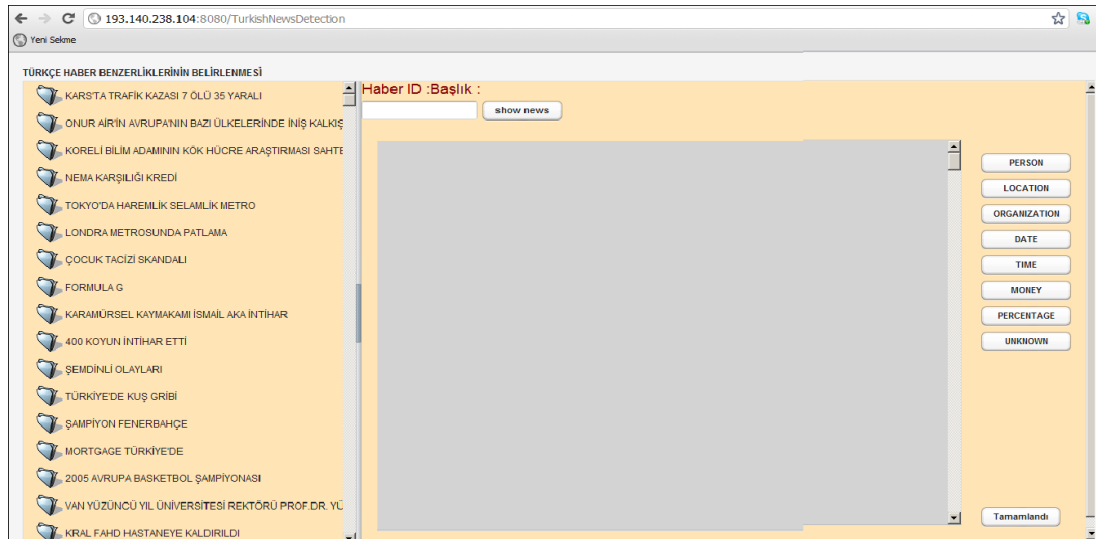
193.140.238.104:8080/TurkishNewsDetection

Yeni Sekme

TÜRKÇE HABER BENZERLİKLERİNİN BELİRLENMESİ

KARS'TA TRAFİK KAZASI 7 ÖLÜ 35 YARALI
ONUR AİR'İN AVRUPA'NIN BAZI ÜLKELERİNDE İNİŞ KALKIŞ
KORELİ BİLİM ADAMININ KÖK HÜCRE ARAŞTIRMASI SAHTE
NEMA KARŞILIĞI KREDİ
TOKYO'DA HAREMLİK SELAMLIK METRO
LONDRA METROSUNDA PATLAMA
ÇOCUK TACİZİ SKANDALI
FORMULA G
KARAMÜRSEL KAYMAKAMI İSMAİL AKA İNTİHAR
400 KOYUN İNTİHAR ETTİ
ŞEMDİNLİ OLAYLARI
TÜRKİYE'DE KUŞ GRİBİ
ŞAMPİYON FENERBAHÇE
MORTGAGE TÜRKİYE'DE
2005 AVRUPA BASKETBOL ŞAMPİYONASI
VAN YÜZÜNCÜ YIL ÜNİVERSİTESİ REKTÖRÜ PROF.DR. YÜ
KRAL FAHD HASTANEYE KALDIRILDI

Haber ID :Başlık :

show news

PERSON
LOCATION
ORGANIZATION
DATE
TIME
MONEY
PERCENTAGE
UNKNOWN

Tamamlandı